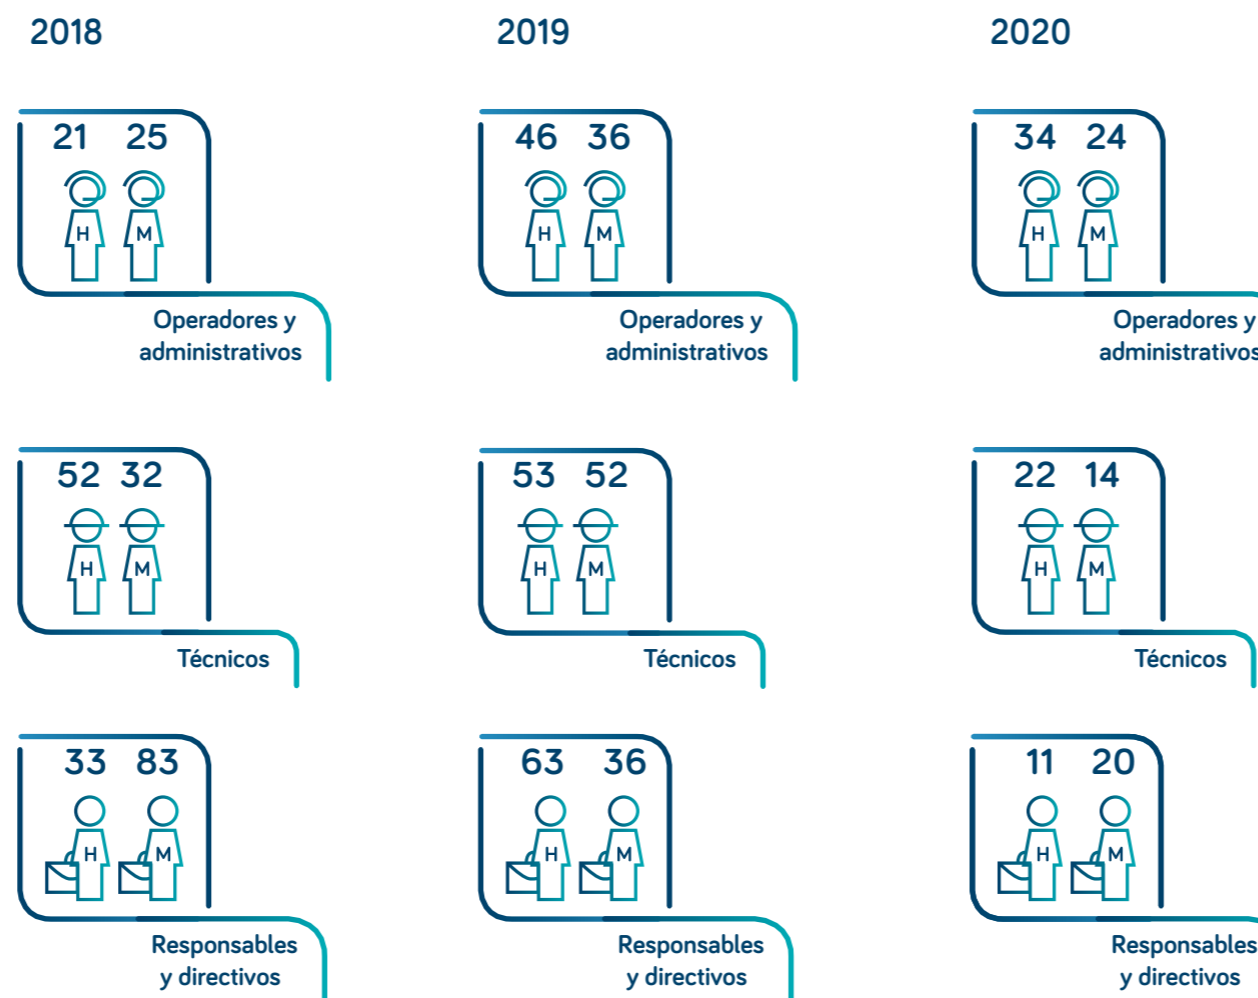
2018

21 25

H M

Operadores y administrativos

52 32

H M

Técnicos

33 83

H M

Responsables y directivos

2019

46 36

H M

Operadores y administrativos

53 52

H M

Técnicos

63 36

H M

Responsables y directivos

2020

34 24

H M

Operadores y administrativos

22 14

H M

Técnicos

11 20

H M

Responsables y directivos